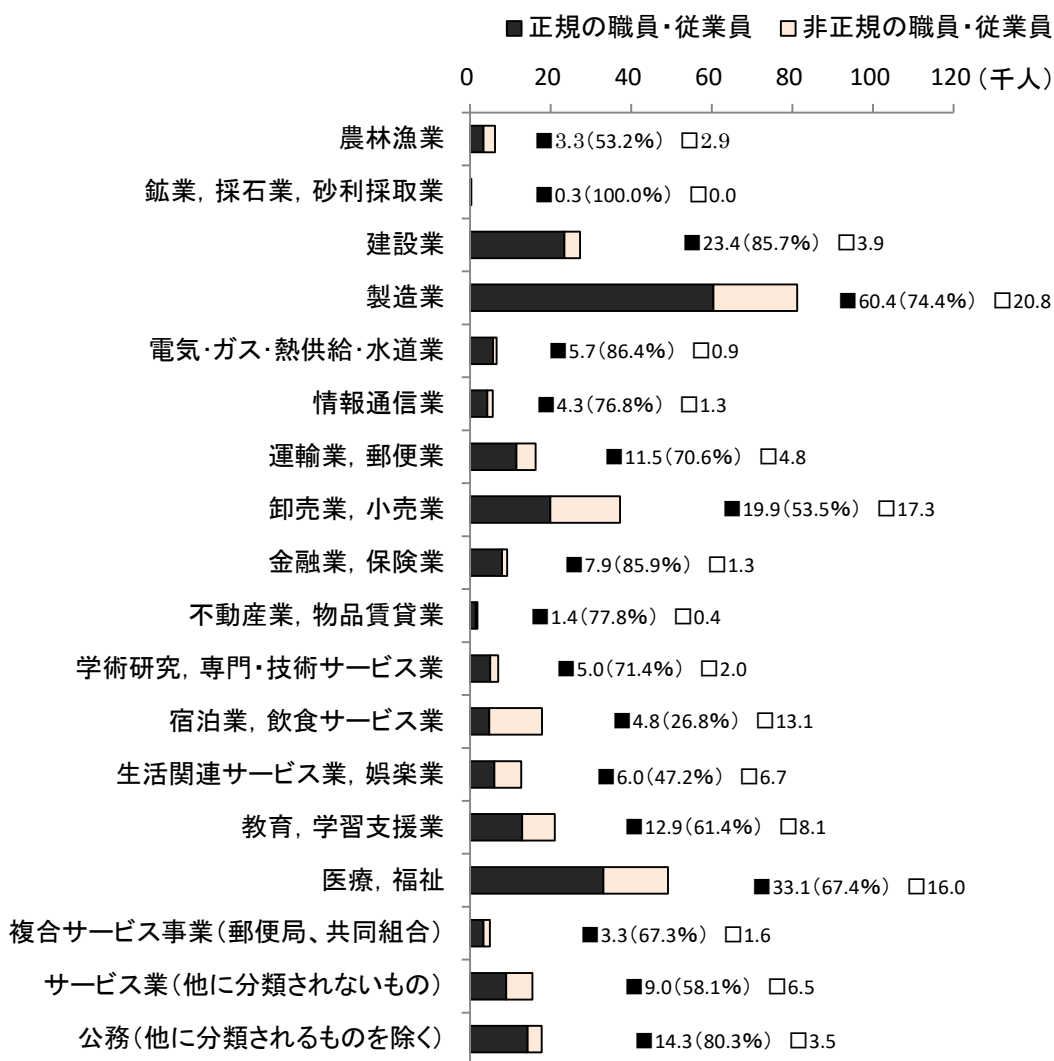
■正規の職員・従業員　□非正規の職員・従業員

0　20　40　60　80　100　120（千人）

農林漁業　■3.3（53.2%）　□2.9
鉱業，採石業，砂利採取業　■0.3（100.0%）　□0.0
建設業　■23.4（85.7%）　□3.9
製造業　■60.4（74.4%）　□20.8
電気･ガス･熱供給･水道業　■5.7（86.4%）　□0.9
情報通信業　■4.3（76.8%）　□1.3
運輸業，郵便業　■11.5（70.6%）　□4.8
卸売業，小売業　■19.9（53.5%）　□17.3
金融業，保険業　■7.9（85.9%）　□1.3
不動産業，物品賃貸業　■1.4（77.8%）　□0.4
学術研究，専門･技術サービス業　■5.0（71.4%）　□2.0
宿泊業，飲食サービス業　■4.8（26.8%）　□13.1
生活関連サービス業，娯楽業　■6.0（47.2%）　□6.7
教育，学習支援業　■12.9（61.4%）　□8.1
医療，福祉　■33.1（67.4%）　□16.0
複合サービス事業（郵便局、共同組合）　■3.3（67.3%）　□1.6
サービス業（他に分類されないもの）　■9.0（58.1%）　□6.5
公務（他に分類されるものを除く）　■14.3（80.3%）　□3.5